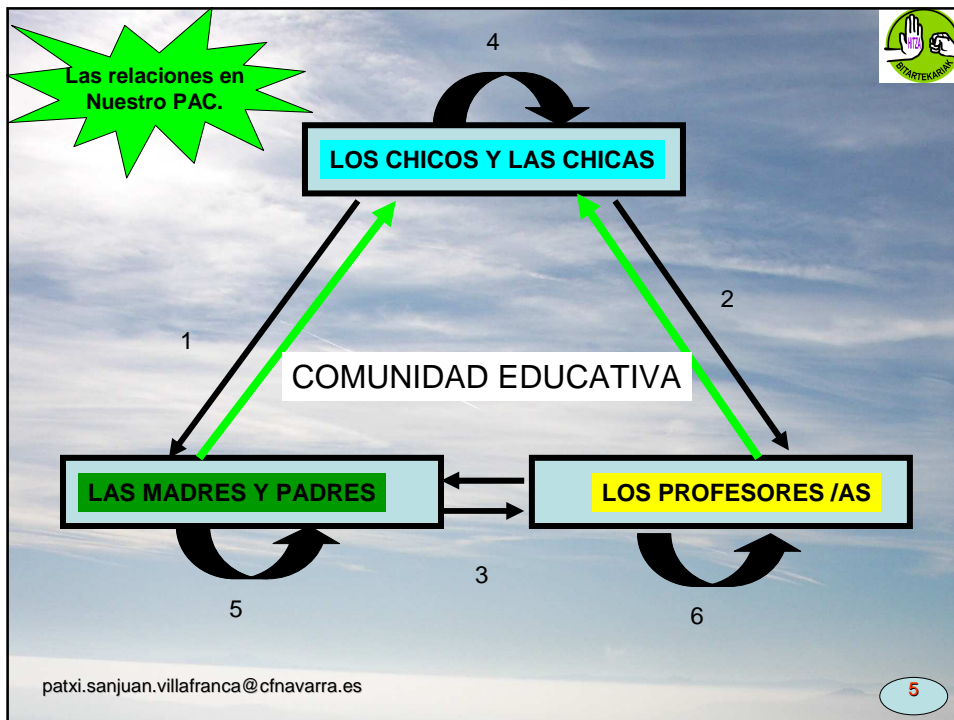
Las relaciones en Nuestro PAC.

4

HITZA

BITARTEKARIAK

LOS CHICOS Y LAS CHICAS

2

1

COMUNIDAD EDUCATIVA

LAS MADRES Y PADRES

LOS PROFESORES /AS

3

5

6

patxi.sanjuan.villafranca@cfnavarra.es

5